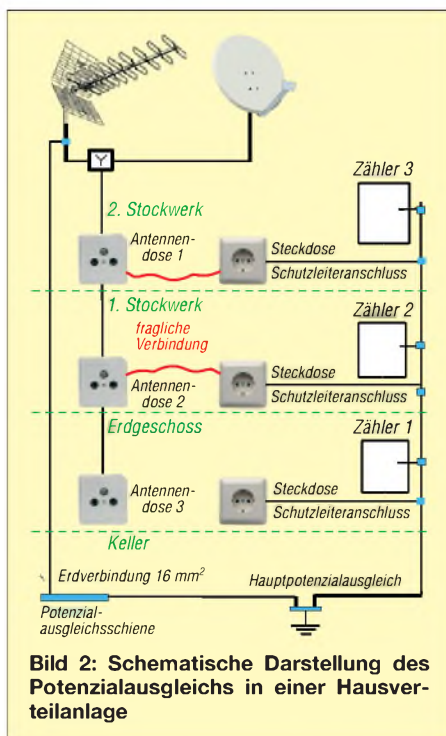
Y

Zähler 3

2. Stockwerk

Antennendose 1

Steckdose

Schutzleiteranschluss

1. Stockwerk

Zähler 2

fragliche Verbindung

Antennendose 2

Steckdose

Schutzleiteranschluss

Erdgeschoss

Zähler 1

Antennendose 3

Steckdose

Schutzleiteranschluss

Keller

Erdverbindung 16 mm$^2$

Hauptpotenzialausgleich

Potenzialausgleichsschiene

Bild 2: Schematische Darstellung des Potenzialausgleichs in einer Hausverteilanlage